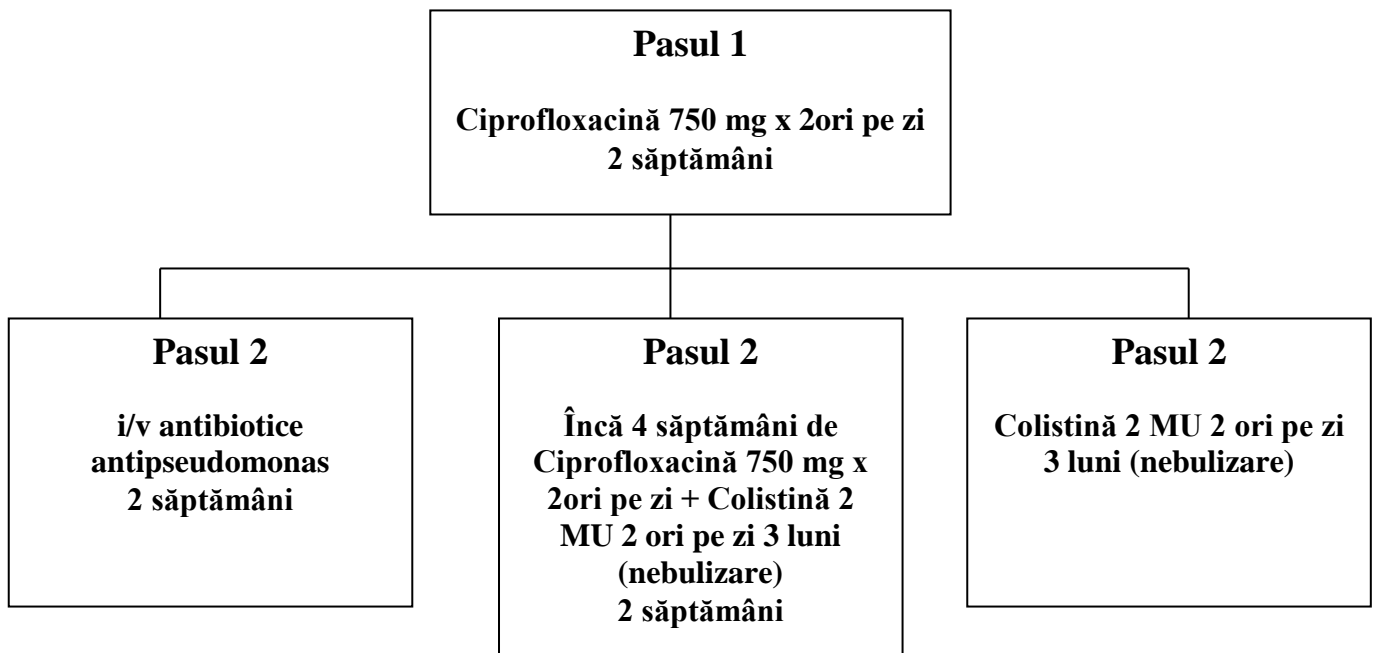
Pasul 1

Ciprofloxacină 750 mg x 2ori pe zi
2 săptămâni

Pasul 2

i/v antibiotice antipseudomonas
2 săptămâni

Pasul 2

Încă 4 săptămâni de Ciprofloxacină 750 mg x 2ori pe zi + Colistină 2 MU 2 ori pe zi 3 luni (nebulizare)
2 săptămâni

Pasul 2

Colistină 2 MU 2 ori pe zi 3 luni (nebulizare)